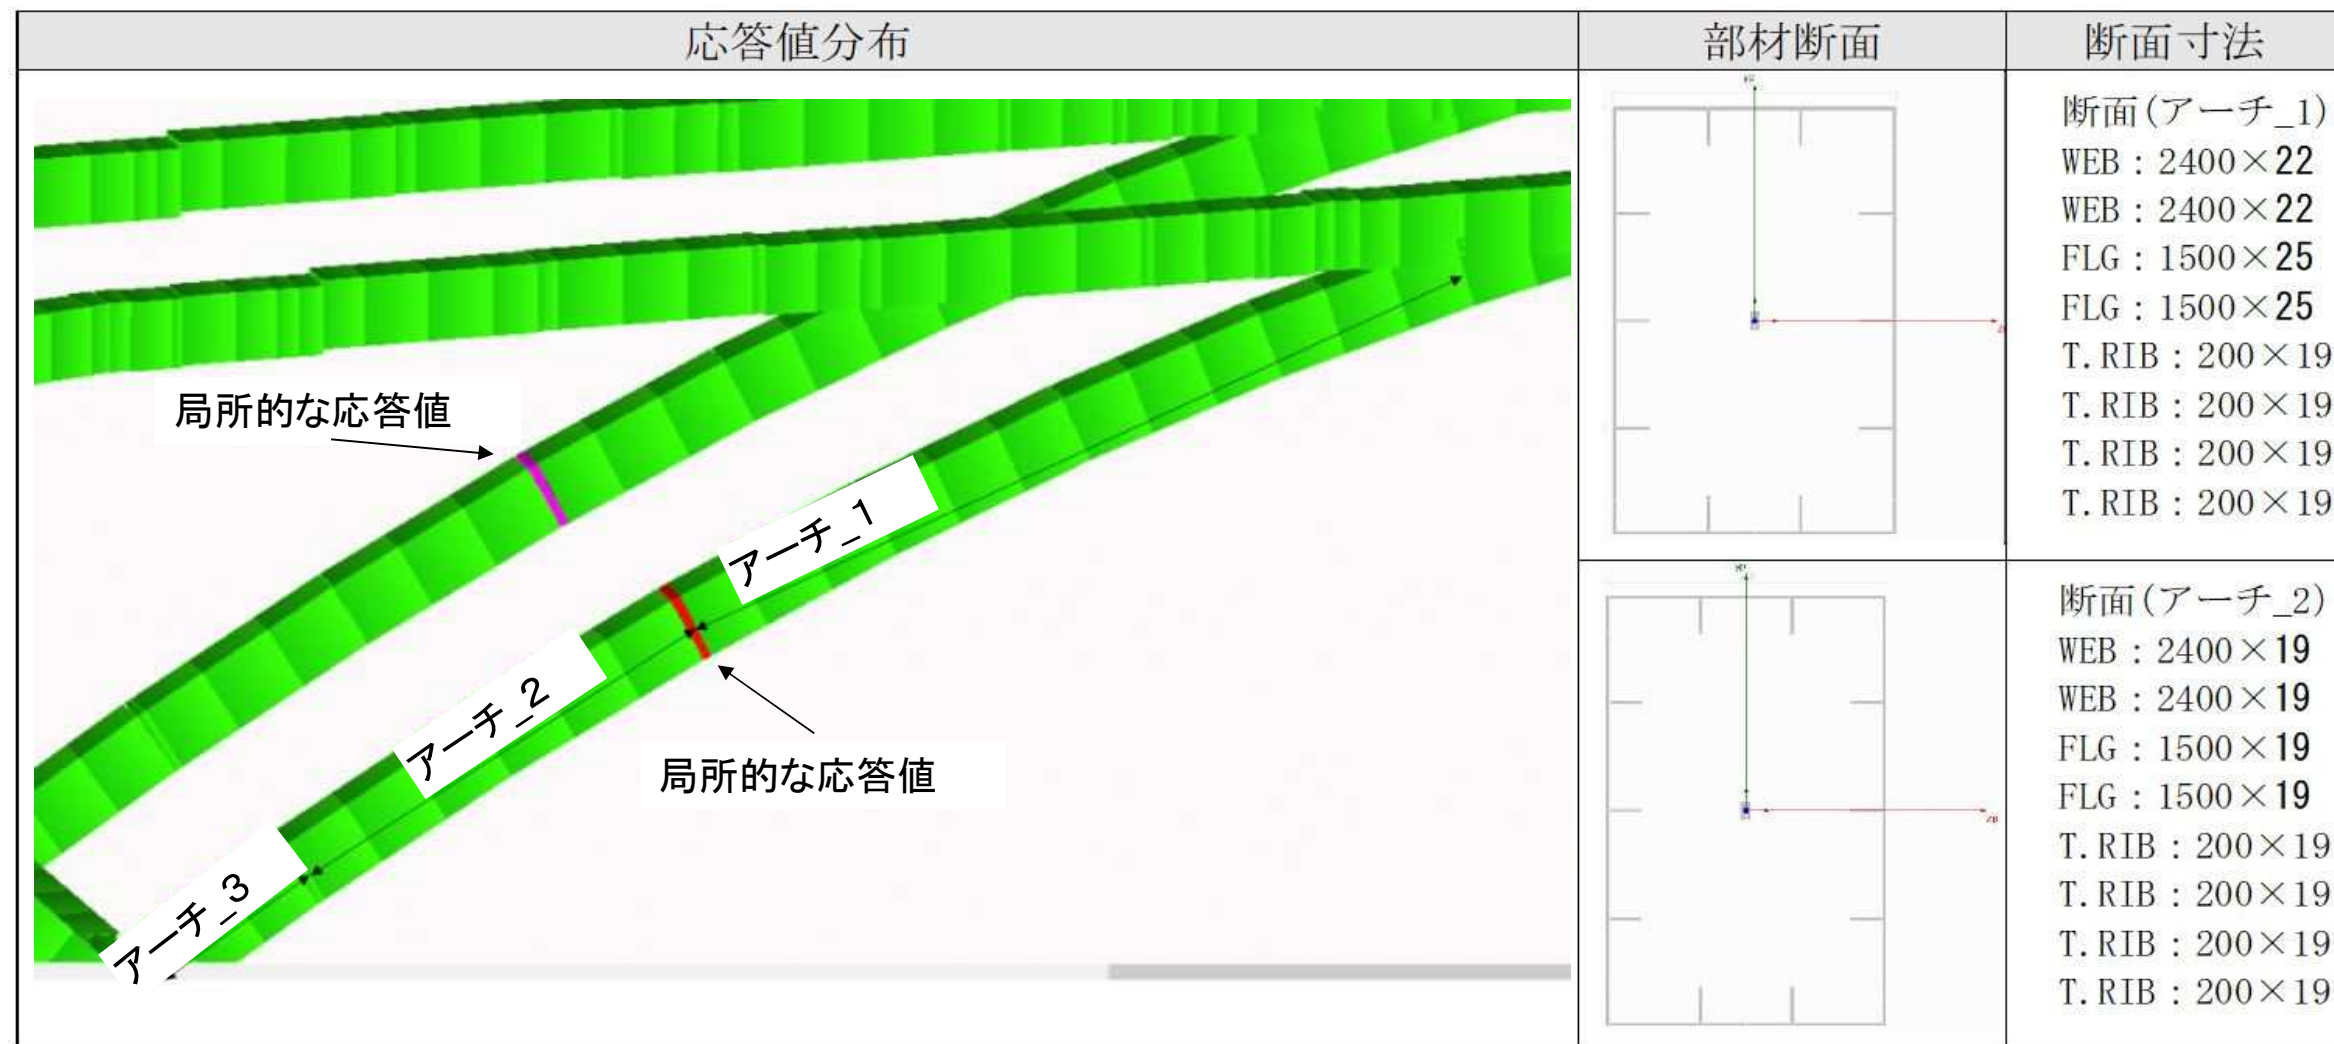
| 応答値分布 | 部材断面 | 断面寸法 |
|---|---|---|
| 局所的な応答値<br>アーチ_1<br>アーチ_2<br>局所的な応答値<br>アーチ_3 | | 断面(アーチ_1)<br>WEB : 2400×22<br>WEB : 2400×22<br>FLG : 1500×25<br>FLG : 1500×25<br>T.RIB : 200×19<br>T.RIB : 200×19<br>T.RIB : 200×19<br>T.RIB : 200×19 |
| | | 断面(アーチ_2)<br>WEB : 2400×19<br>WEB : 2400×19<br>FLG : 1500×19<br>FLG : 1500×19<br>T.RIB : 200×19<br>T.RIB : 200×19<br>T.RIB : 200×19<br>T.RIB : 200×19 |